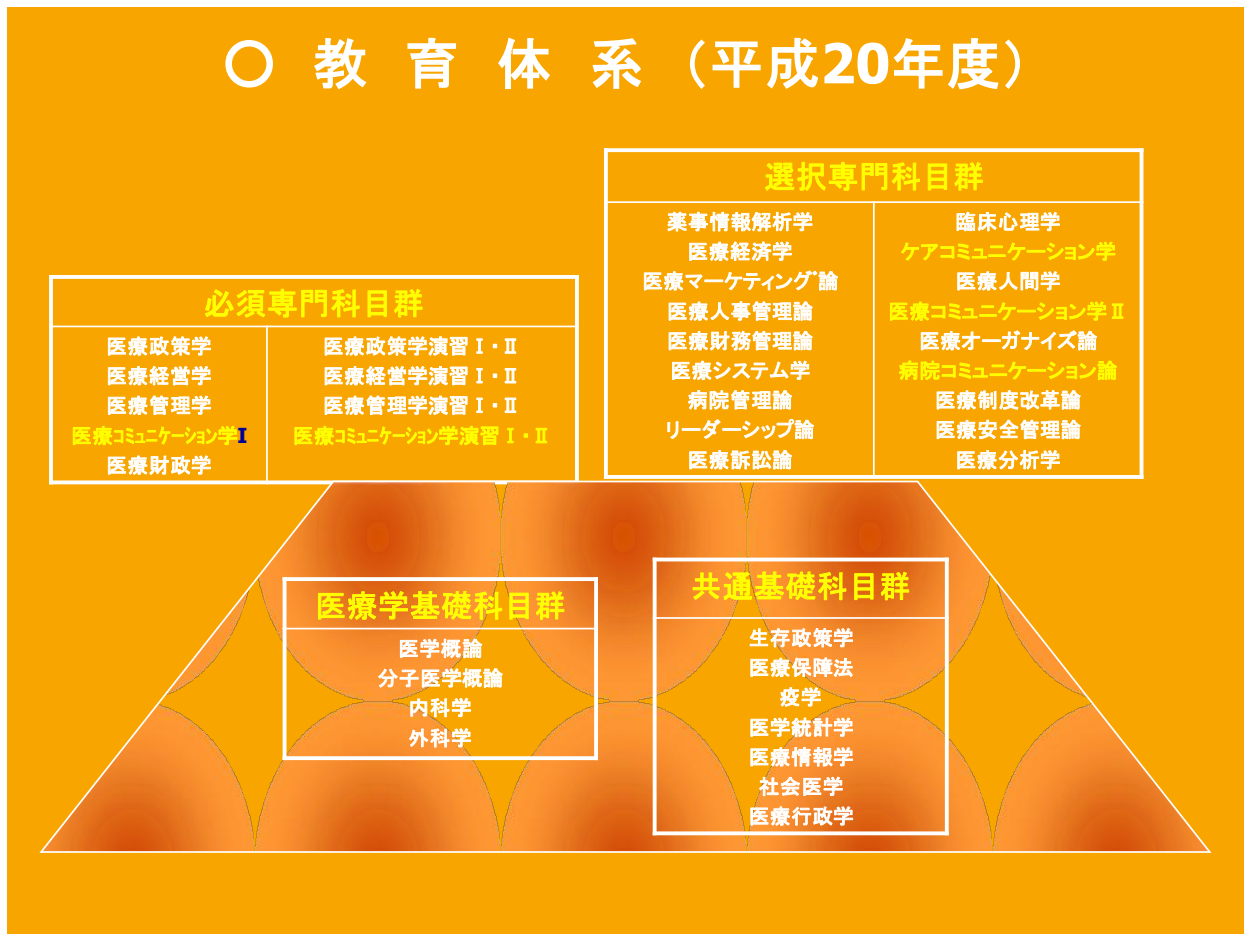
○ 教 育 体 系（平成20年度）

選択専門科目群

| 薬事情報解析学 | 臨床心理学 |
|---|---|
| 医療経済学 | ケアコミュニケーション学 |
| 医療マーケティング論 | 医療人間学 |
| 医療人事管理論 | 医療コミュニケーション学Ⅱ |
| 医療財務管理論 | 医療オーガナイズ論 |
| 医療システム学 | 病院コミュニケーション論 |
| 病院管理論 | 医療制度改革論 |
| リーダーシップ論 | 医療安全管理論 |
| 医療訴訟論 | 医療分析学 |

必須専門科目群

| 医療政策学 | 医療政策学演習Ⅰ・Ⅱ |
|---|---|
| 医療経営学 | 医療経営学演習Ⅰ・Ⅱ |
| 医療管理学 | 医療管理学演習Ⅰ・Ⅱ |
| 医療コミュニケーション学Ⅰ | 医療コミュニケーション学演習Ⅰ・Ⅱ |
| 医療財政学 | |

医療学基礎科目群

医学概論
分子医学概論
内科学
外科学

共通基礎科目群

生存政策学
医療保障法
疫学
医学統計学
医療情報学
社会医学
医療行政学